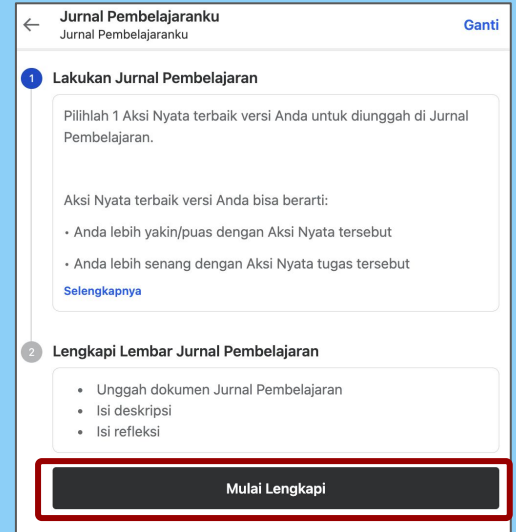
← Jurnal Pembelajaranku
Jurnal Pembelajaranku
Ganti

1 Lakukan Jurnal Pembelajaran

Pilihlah 1 Aksi Nyata terbaik versi Anda untuk diunggah di Jurnal Pembelajaran.

Aksi Nyata terbaik versi Anda bisa berarti:

• Anda lebih yakin/puas dengan Aksi Nyata tersebut

• Anda lebih senang dengan Aksi Nyata tugas tersebut

Selengkapnya

2 Lengkapi Lembar Jurnal Pembelajaran

• Unggah dokumen Jurnal Pembelajaran
• Isi deskripsi
• Isi refleksi

Mulai Lengkapi